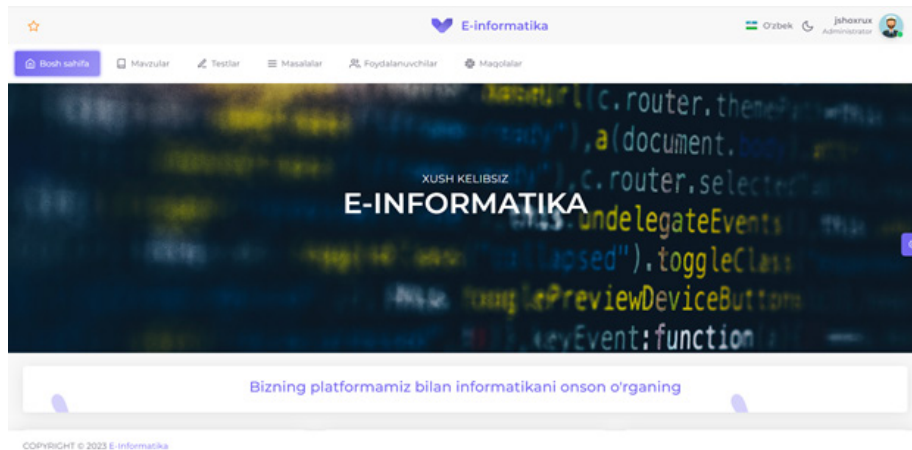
E-informatika

O'zbek

jshoxrux
Administrator

Bosh sahifa
Mavzular
Testlar
Masalalar
Foydalanuvchilar
Maqolalar

c.router.themePa
"),a(document.body
c.router.selectedP
undelegateEvents
"collapsed").toggleClass
togglePreviewDeviceButtons
keyEvent:function

XUSH KELIBSIZ

E-INFORMATIKA

Bizning platformamiz bilan informatikani onson o'rganing

COPYRIGHT © 2023 E-Informatika